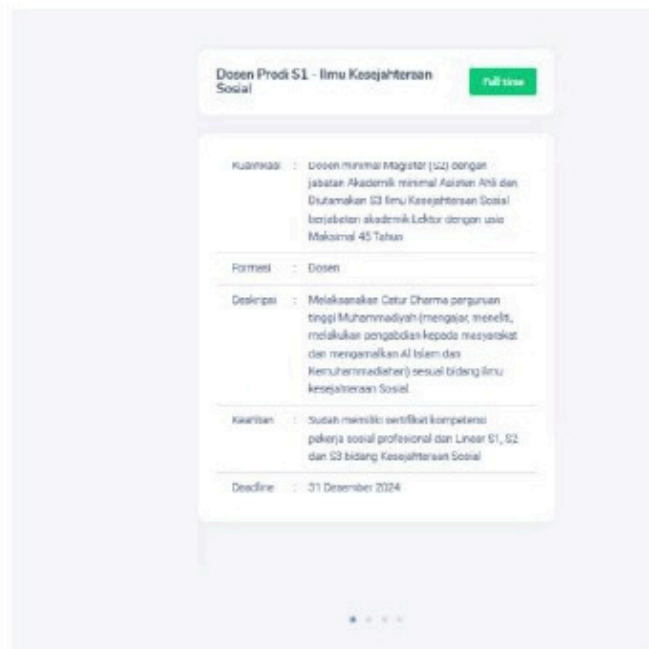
Dosen Prodi S1 - Ilmu Kesejahteraan Sosial

Full time

| | | |
|---|---|---|
| Kualifikasi | : | Dosen minimal Magister (S2) dengan jabatan Akademik minimal Asisten Ahli dan Diutamakan S3 Ilmu Kesejahteraan Sosial berjabatan akademik Lektor dengan usia Maksimal 45 Tahun |
| Formasi | : | Dosen |
| Deskripsi | : | Melaksanakan Catur Dharma perguruan tinggi Muhammadiyah (mengajar, meneliti, melakukan pengabdian kepada masyarakat dan mengamalkan Al Islam dan Kemuhammadiahan) sesuai bidang ilmu kesejahteraan Sosial |
| Keahlian | : | Sudah memiliki sertifikat kompetensi pekerja sosial profesional dan Linear S1, S2 dan S3 bidang Kesejahteraan Sosial |
| Deadline | : | 31 Desember 2024 |